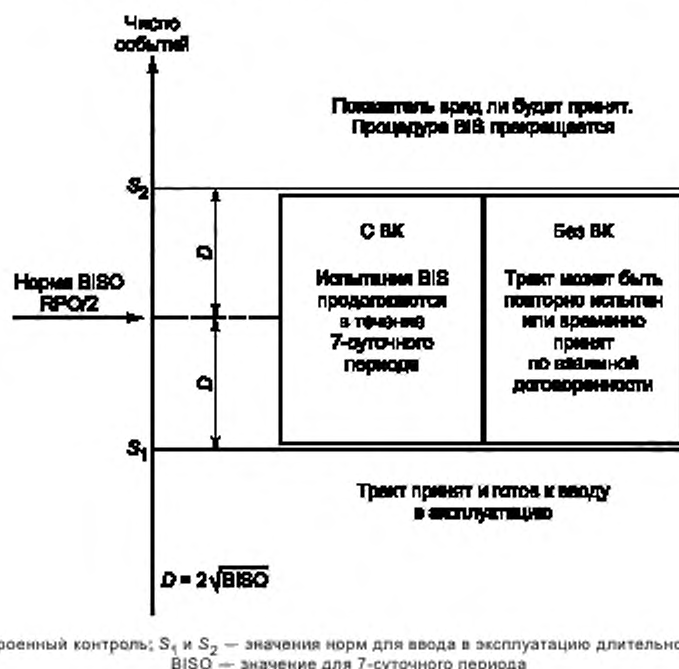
Число событий

Показатель вряд ли будет принят. Процедура BIS прекращается

$S_2$

D

Норма BISO RPO/2

D

$S_1$

С ВК

Испытания BIS продолжаются в течение 7-суточного периода

Без ВК

Тракт может быть повторно испытан или временно принят по взаимной договоренности

Тракт принят и готов к вводу в эксплуатацию

$D = 2\sqrt{BISO}$

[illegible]роенный контроль; $S_1$ и $S_2$ — значения норм для ввода в эксплуатацию длительно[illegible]
BISO — значение для 7-суточного периода